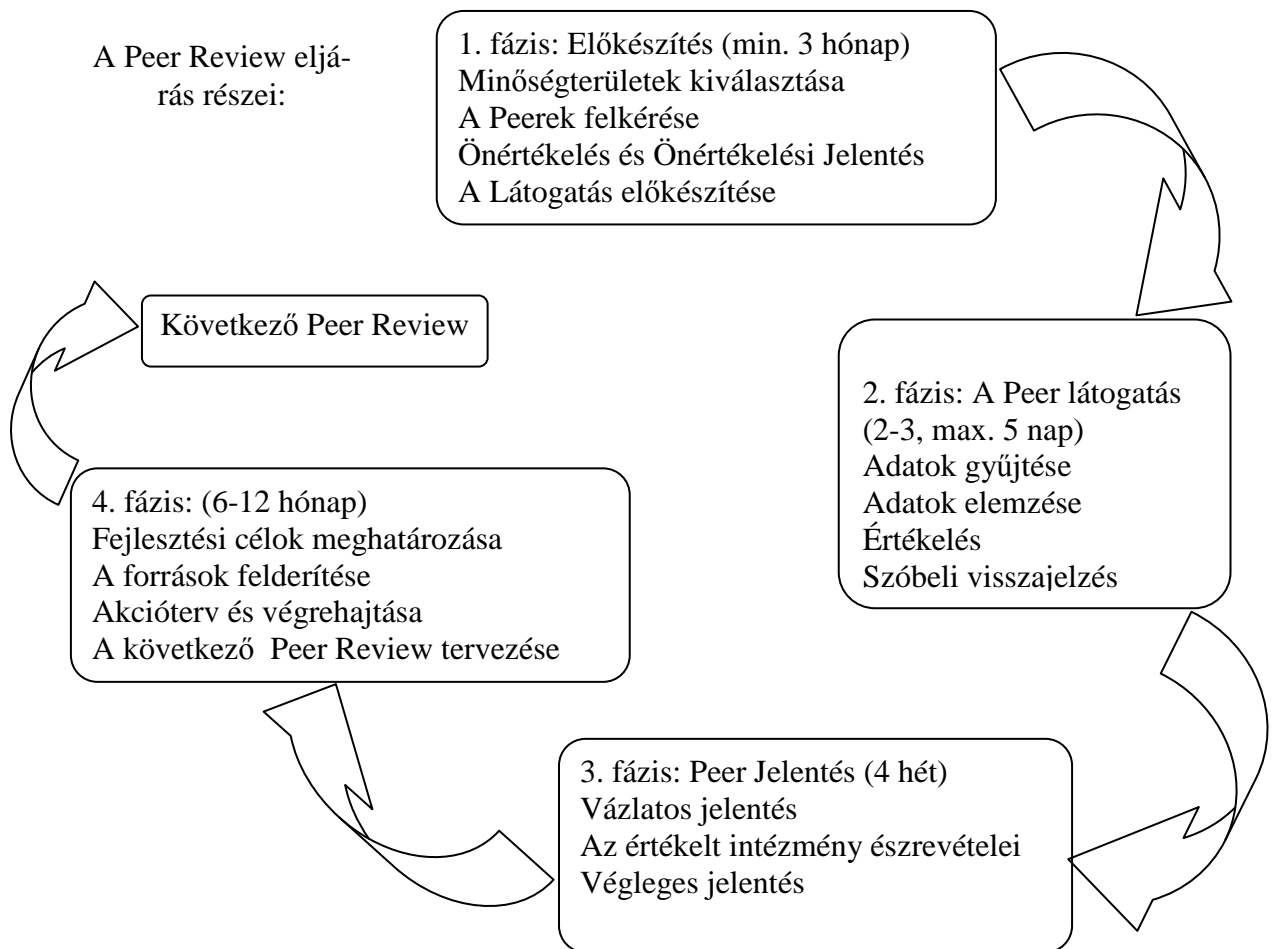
A Peer Review eljárás részei:

1. fázis: Előkészítés (min. 3 hónap)
Minőségterületek kiválasztása
A Peerek felkérése
Önértékelés és Önértékelési Jelentés
A Látogatás előkészítése

2. fázis: A Peer látogatás (2-3, max. 5 nap)
Adatok gyűjtése
Adatok elemzése
Értékelés
Szóbeli visszajelzés

3. fázis: Peer Jelentés (4 hét)
Vázlatos jelentés
Az értékelt intézmény észrevételei
Végleges jelentés

4. fázis: (6-12 hónap)
Fejlesztési célok meghatározása
A források felderítése
Akcióterv és végrehajtása
A következő Peer Review tervezése

Következő Peer Review